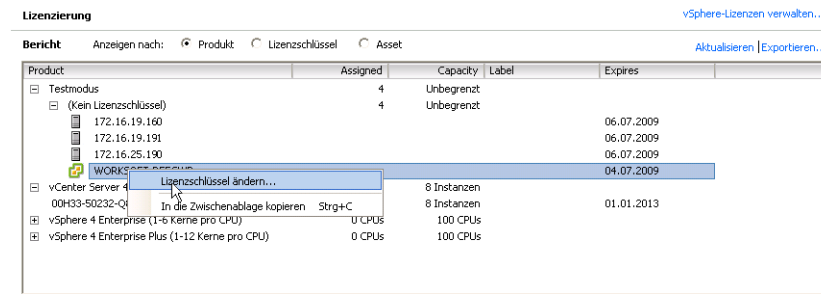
Lizenzierung

vSphere-Lizenzen verwalten...

Bericht Anzeigen nach: Produkt Lizenzschlüssel Asset

Aktualisieren | Exportieren...

| Product | Assigned | Capacity | Label | Expires |
|---|---|---|---|---|
| Testmodus | 4 | Unbegrenzt | | |
| (Kein Lizenzschlüssel) | 4 | Unbegrenzt | | |
| 172.16.19.160 | | | | 06.07.2009 |
| 172.16.19.191 | | | | 06.07.2009 |
| 172.16.25.190 | | | | 06.07.2009 |
| WORKS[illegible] | | | | 04.07.2009 |
| vCenter Server 4 | | 8 Instanzen | | |
| 00H33-50232-Q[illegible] | | 8 Instanzen | | 01.01.2013 |
| vSphere 4 Enterprise (1-6 Kerne pro CPU) | 0 CPUs | 100 CPUs | | |
| vSphere 4 Enterprise Plus (1-12 Kerne pro CPU) | 0 CPUs | 100 CPUs | | |

Lizenzschlüssel ändern...
In die Zwischenablage kopieren Strg+C